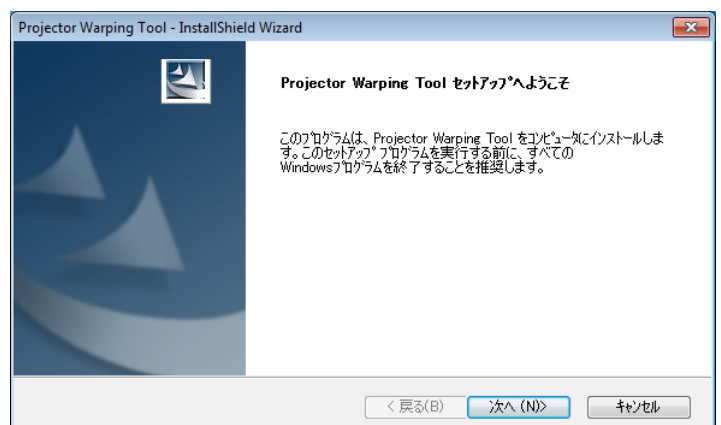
Projector Warping Tool - InstallShield Wizard

Projector Warping Tool ｾｯﾄｱｯﾌﾟへようこそ

このﾌﾟﾛｸﾞﾗﾑは、Projector Warping Tool をｺﾝﾋﾟｭｰﾀにｲﾝｽﾄｰﾙします。このｾｯﾄｱｯﾌﾟ ﾌﾟﾛｸﾞﾗﾑを実行する前に、すべてのWindowsﾌﾟﾛｸﾞﾗﾑを終了することを推奨します。

< 戻る(B) 次へ (N)> ｷｬﾝｾﾙ